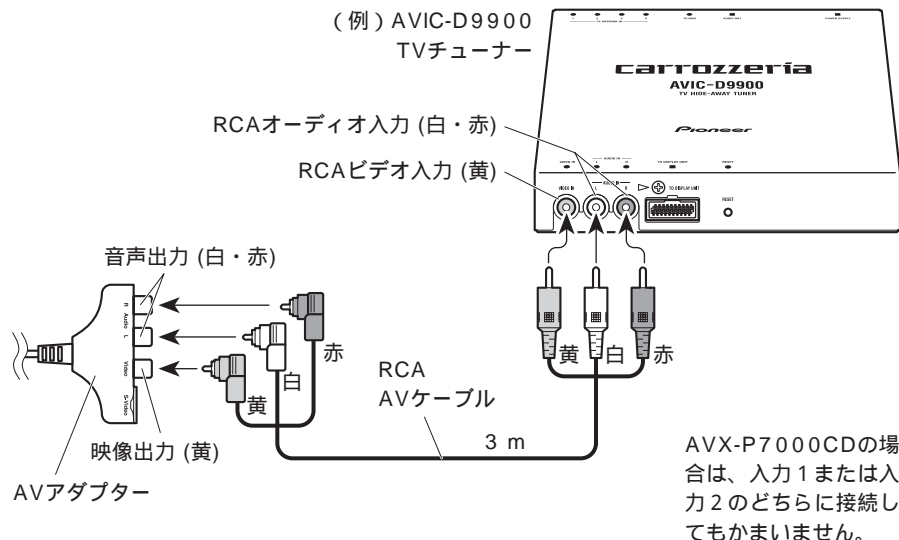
(例) AVIC-D9900
TVチューナー

carrozzeria
AVIC-D9900
TV HIDE-AWAY TUNER
Pioneer

RCAオーディオ入力 (白・赤)

RCAビデオ入力 (黄)

VIDEO IN
AUDIO IN
TO DISPLAY UNIT
RESET

音声出力 (白・赤)

R
Audio
L
Video
S-Video

赤
白
黄

RCA
AVケーブル

黄
白
赤

3 m

映像出力 (黄)

AVアダプター

AVX-P7000CDの場合は、入力1または入力2のどちらに接続してもかまいません。